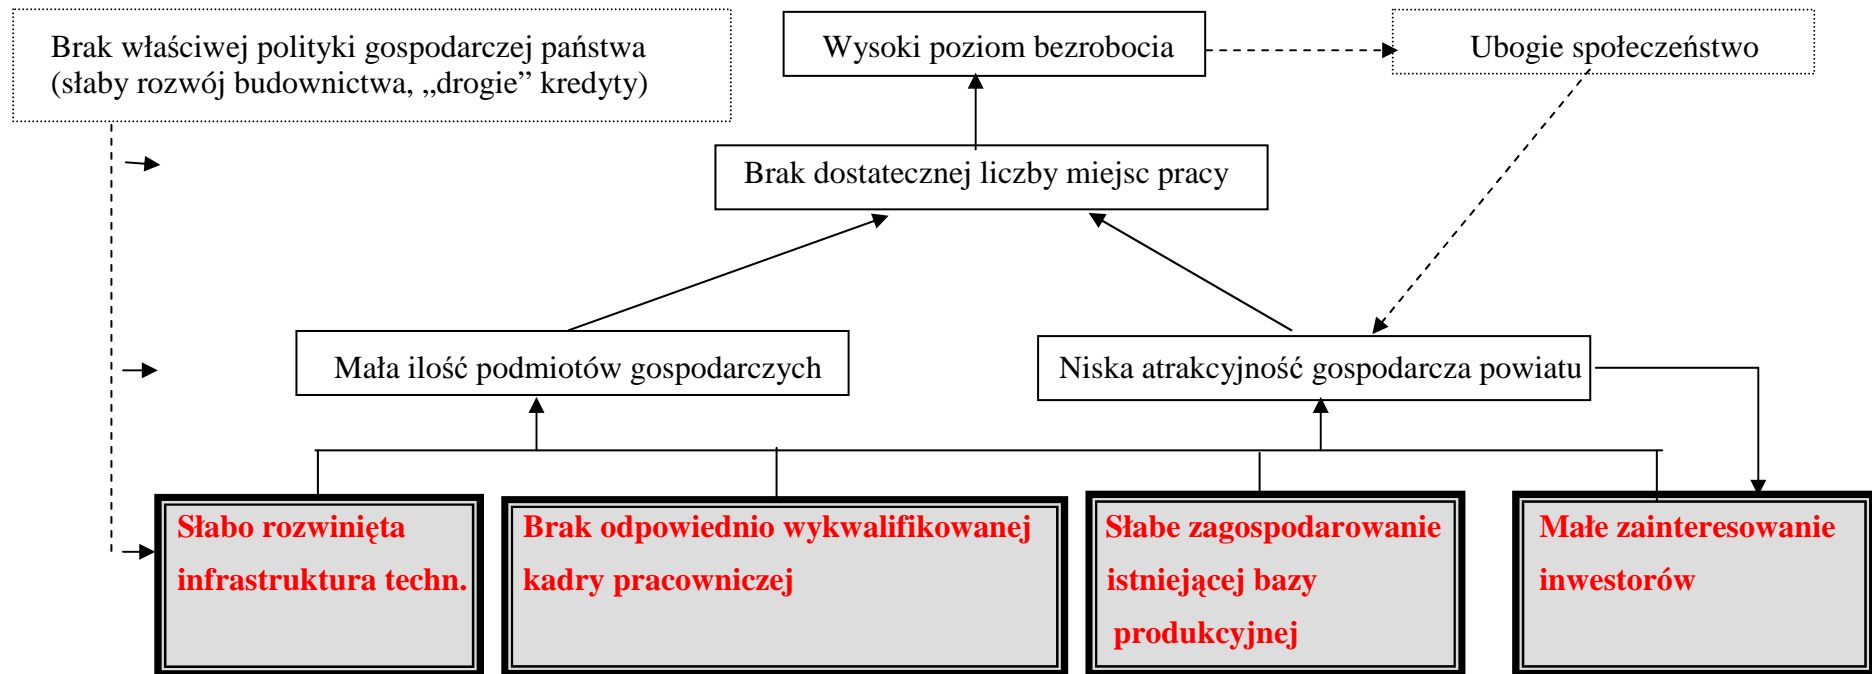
Brak właściwej polityki gospodarczej państwa (słaby rozwój budownictwa, „drogie” kredyty)

Wysoki poziom bezrobocia

Ubogie społeczeństwo

Brak dostatecznej liczby miejsc pracy

Mała ilość podmiotów gospodarczych

Niska atrakcyjność gospodarcza powiatu

Słabo rozwinięta infrastruktura techn.

Brak odpowiednio wykwalifikowanej kadry pracowniczej

Słabe zagospodarowanie istniejącej bazy produkcyjnej

Małe zainteresowanie inwestorów